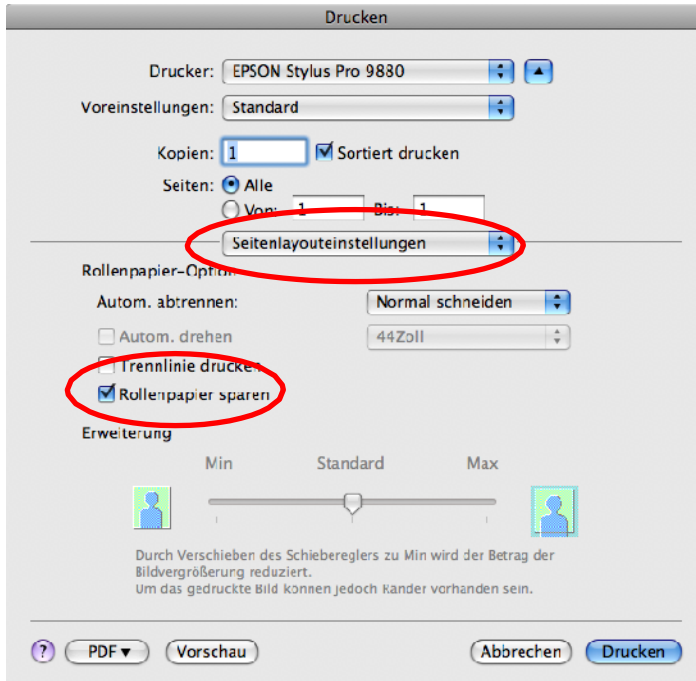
Drucken

Drucker: EPSON Stylus Pro 9880

Voreinstellungen: Standard

Kopien: 1 Sortiert drucken

Seiten: Alle

Von: 1 Bis: 1

Seitenlayouteinstellungen

Rollenpapier-Option

Autom. abtrennen: Normal schneiden

Autom. drehen 44Zoll

Trennlinie drucken

Rollenpapier sparen

Erweiterung

Min Standard Max

Durch Verschieben des Schiebereglers zu Min wird der Betrag der Bildvergrößerung reduziert.
Um das gedruckte Bild können jedoch Ränder vorhanden sein.

? PDF ▾ Vorschau Abbrechen Drucken